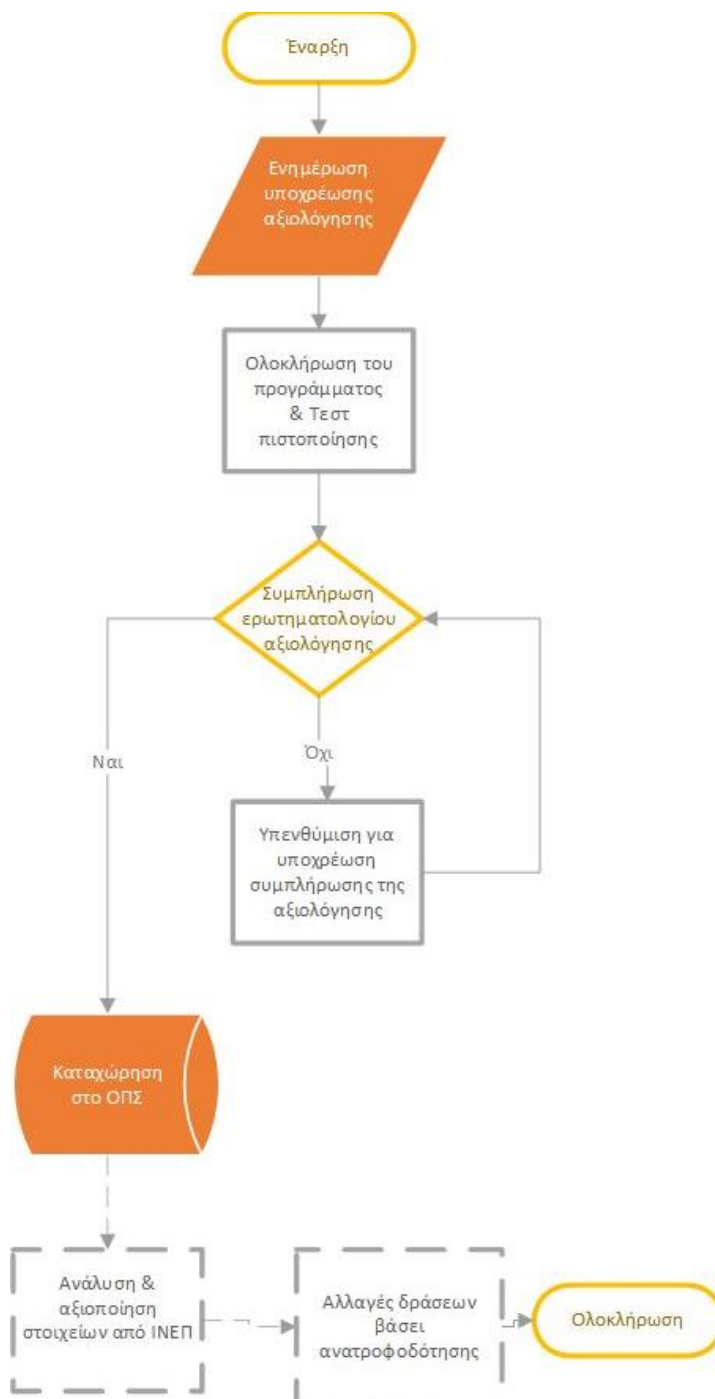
Έναρξη

Ενημέρωση υποχρέωσης αξιολόγησης

Ολοκλήρωση του προγράμματος & Τεστ πιστοποίησης

Συμπλήρωση ερωτηματολογίου αξιολόγησης

Ναι

Όχι

Υπενθύμιση για υποχρέωση συμπλήρωσης της αξιολόγησης

Καταχώρηση στο ΟΠΣ

Ανάλυση & αξιοποίηση στοιχείων από ΙΝΕΠ

Αλλαγές δράσεων βάσει ανατροφοδότησης

Ολοκλήρωση